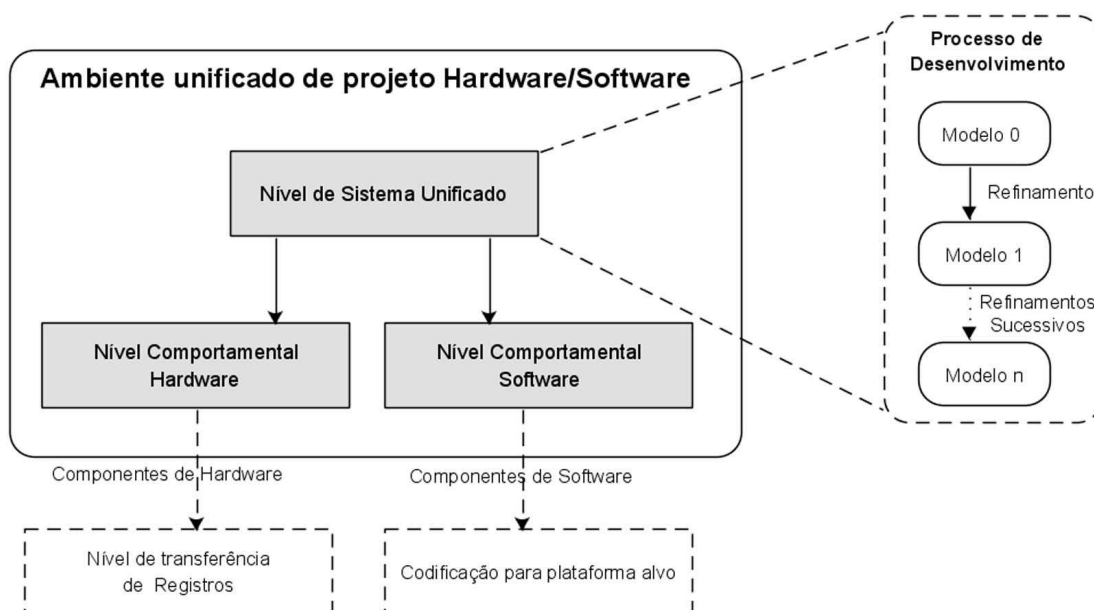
Ambiente unificado de projeto Hardware/Software

Nível de Sistema Unificado

Nível Comportamental Hardware

Nível Comportamental Software

Componentes de Hardware

Componentes de Software

Nível de transferência de Registros

Codificação para plataforma alvo

Processo de Desenvolvimento

Modelo 0

Refinamento

Modelo 1

Refinamentos Sucessivos

Modelo n